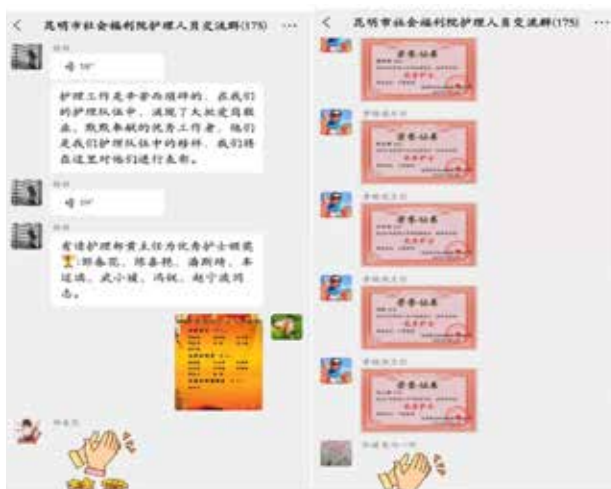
< 昆明市社会福利院护理人员交流群(175) ···

护理工作是辛苦而烦琐的，在我们的护理队伍中，涌现了大批爱岗敬业、默默奉献的优秀工作者，他们是我们护理队伍中的榜样，我们将在这里对他们进行表彰。

有请护理部黄主任为优秀护士颁奖🏆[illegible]

< 昆明市社会福利院护理人员交流群(175) ···

荣誉证书

荣誉证书

荣誉证书

荣誉证书

荣誉证书